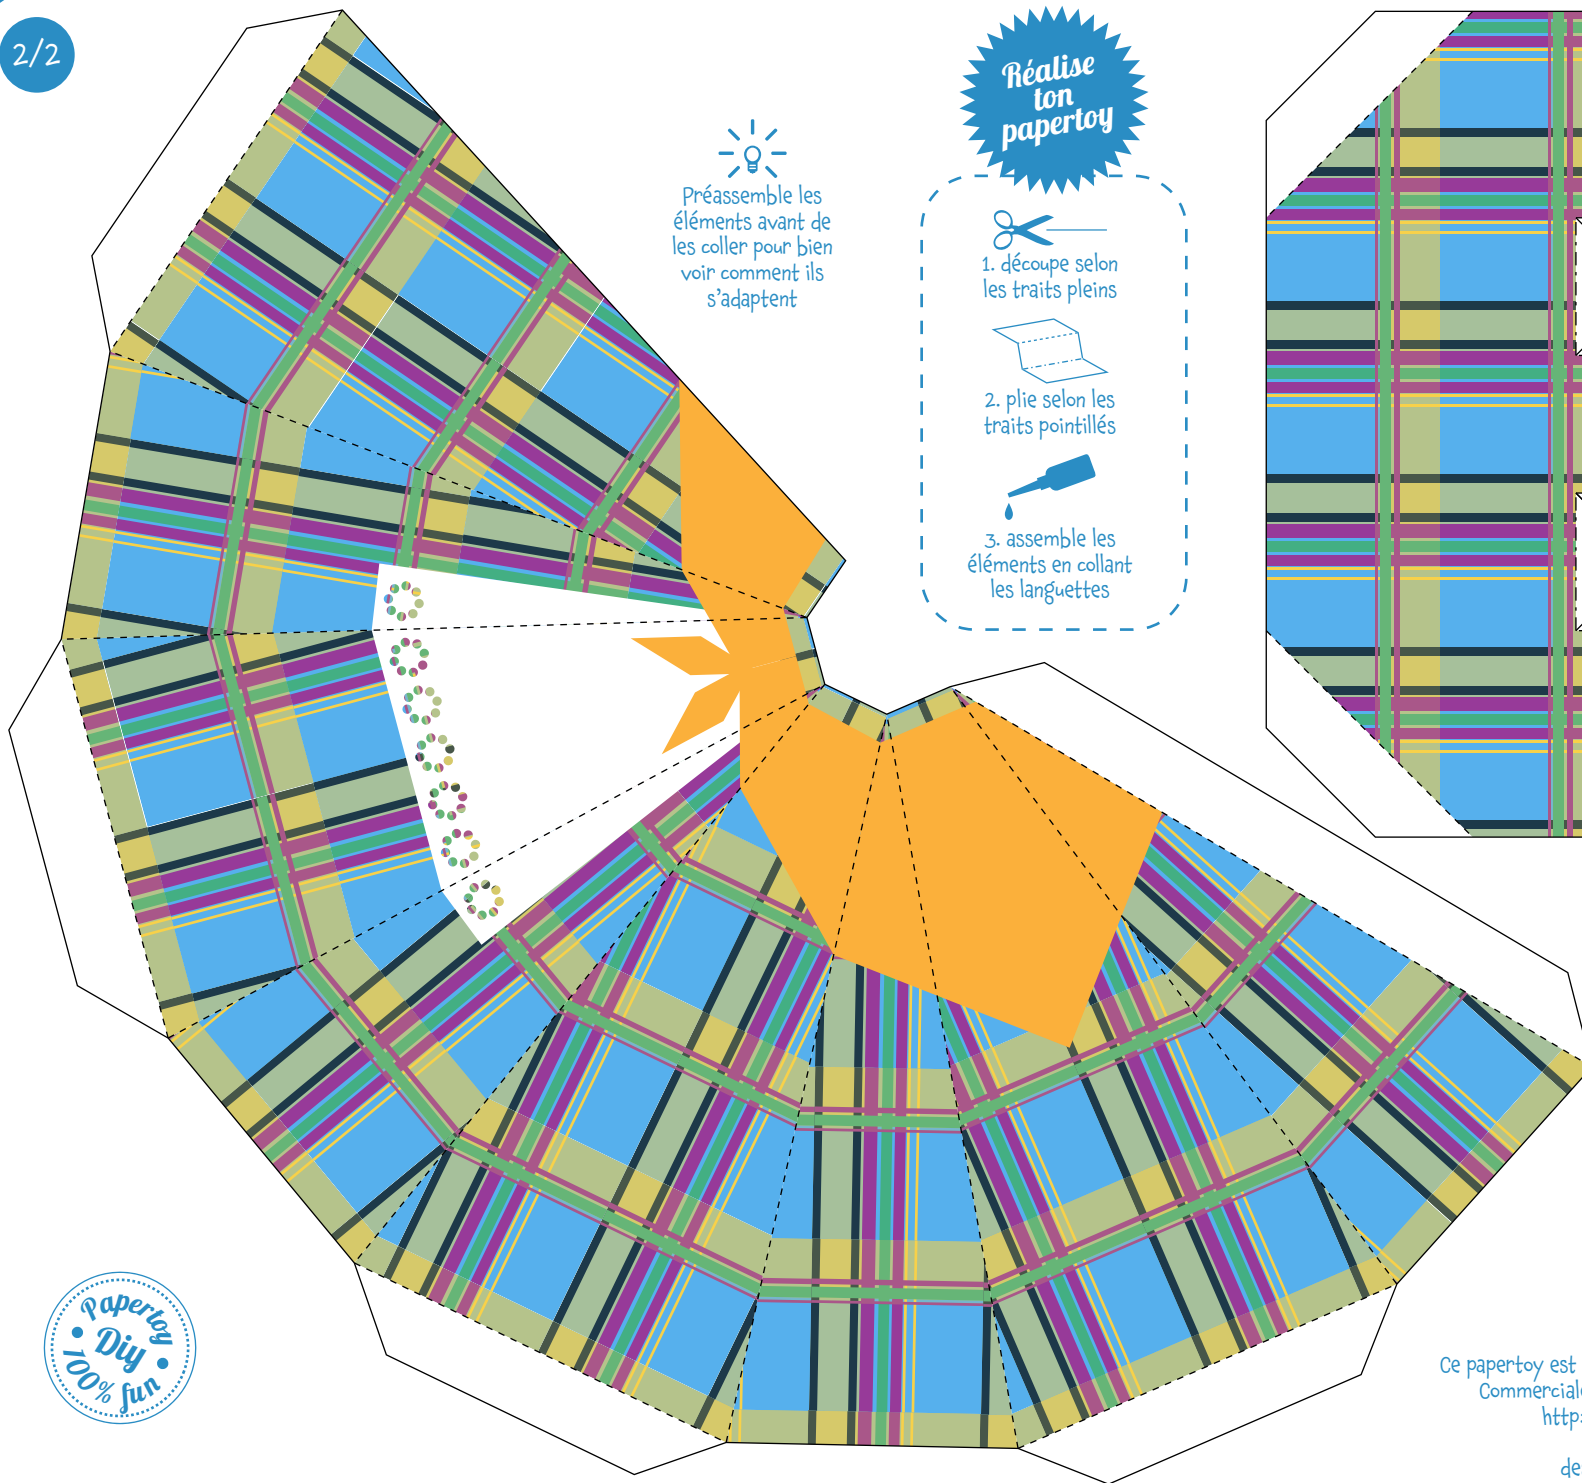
2/2

Réalise ton papertoy

Préassemble les éléments avant de les coller pour bien voir comment ils s'adaptent

1. découpe selon les traits pleins

2. plie selon les traits pointillés

3. assemble les éléments en collant les languettes

Papertoy Diy 100% fun

Ce papertoy est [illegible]
Commercial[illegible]
http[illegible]
de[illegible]